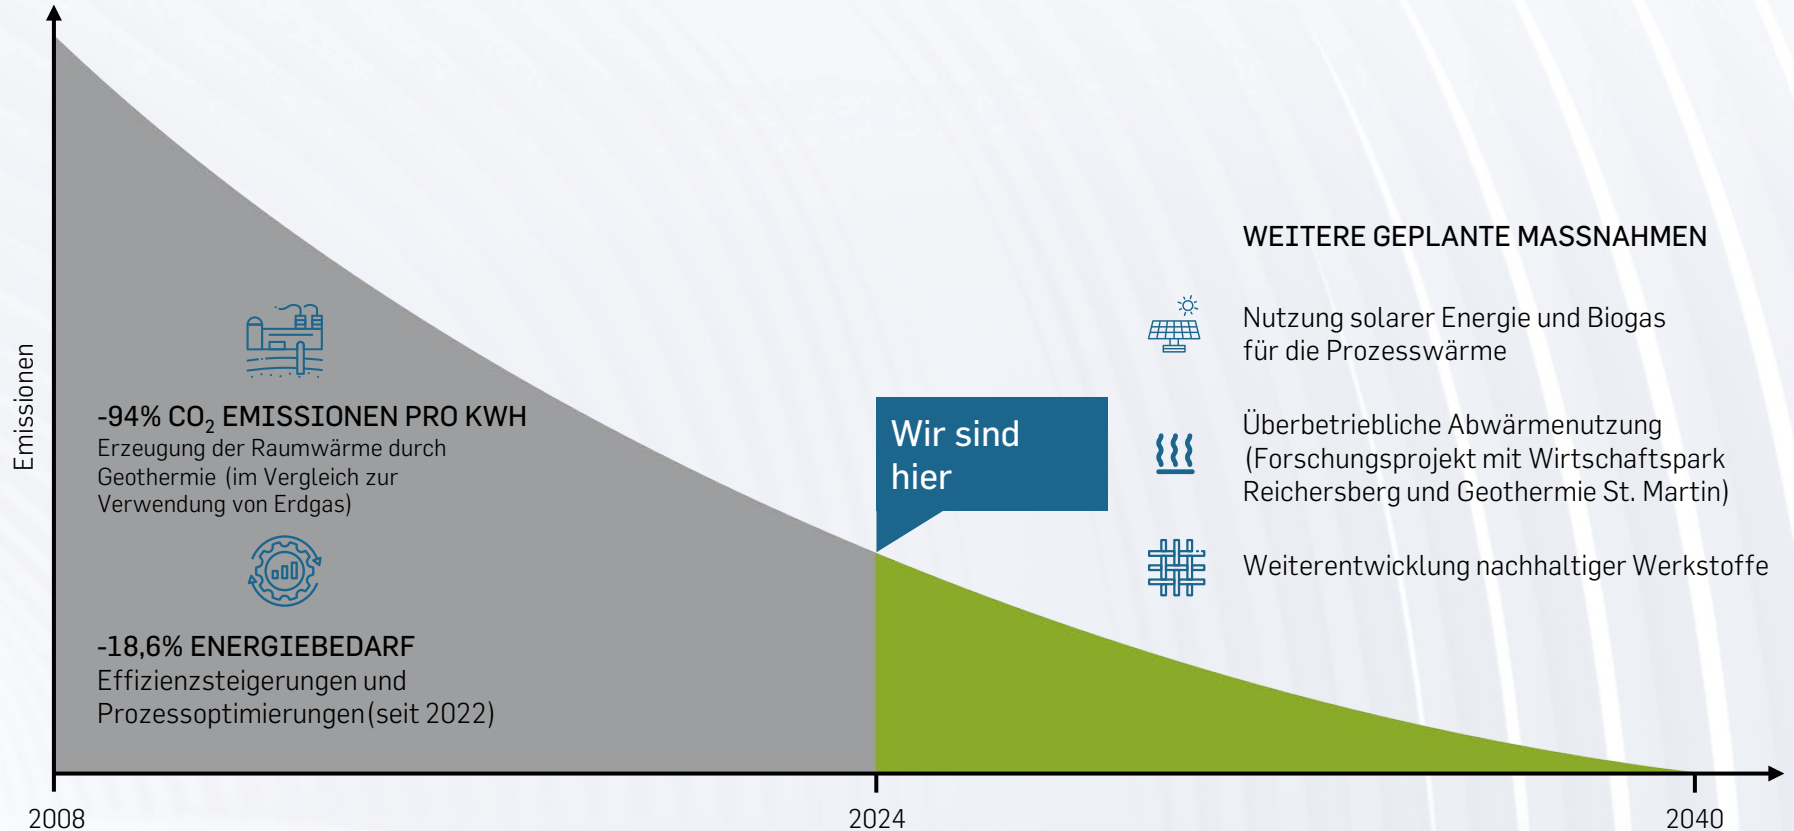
Emissionen

-94% $CO_2$ EMISSIONEN PRO KWH
Erzeugung der Raumwärme durch Geothermie (im Vergleich zur Verwendung von Erdgas)

-18,6% ENERGIEBEDARF
Effizienzsteigerungen und Prozessoptimierungen (seit 2022)

Wir sind hier

WEITERE GEPLANTE MASSNAHMEN

Nutzung solarer Energie und Biogas für die Prozesswärme

Überbetriebliche Abwärmenutzung (Forschungsprojekt mit Wirtschaftspark Reichersberg und Geothermie St. Martin)

Weiterentwicklung nachhaltiger Werkstoffe

2008
2024
2040